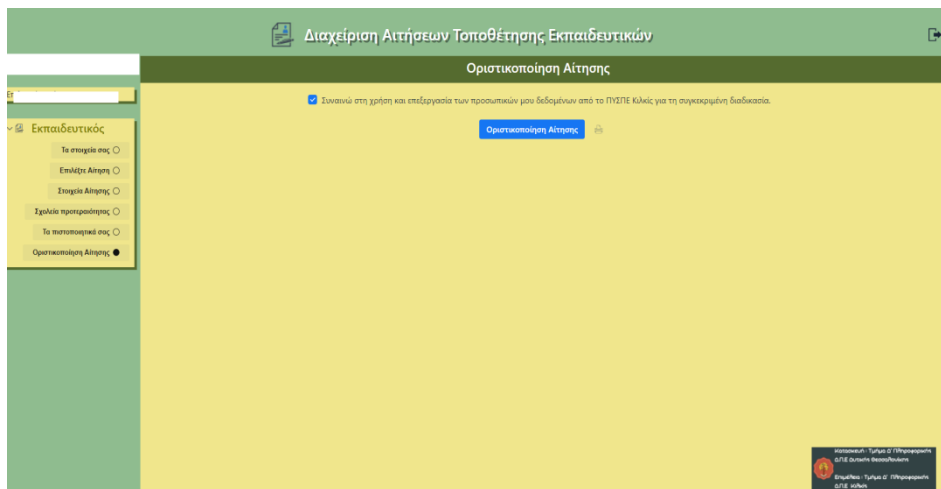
Διαχείριση Αιτήσεων Τοποθέτησης Εκπαιδευτικών

Οριστικοποίηση Αίτησης

Συναινώ στη χρήση και επεξεργασία των προσωπικών μου δεδομένων από το ΠΥΣΠΕ Κιλκίς για τη συγκεκριμένη διαδικασία.

Οριστικοποίηση Αίτησης

Εκπαιδευτικός

Τα στοιχεία σας

Επιλέξτε Αίτηση

Στοιχεία Αίτησης

Σχολεία προτεραιότητας

Τα πιστοποιητικά σας

Οριστικοποίηση Αίτησης

Κατασκευή : Τμήμα Δ' Πληροφορικής Δ.Π.Ε. Δυτικής Θεσσαλονίκης

Επιμέλεια : Τμήμα Δ' Πληροφορικής Δ.Π.Ε. Κιλκίς